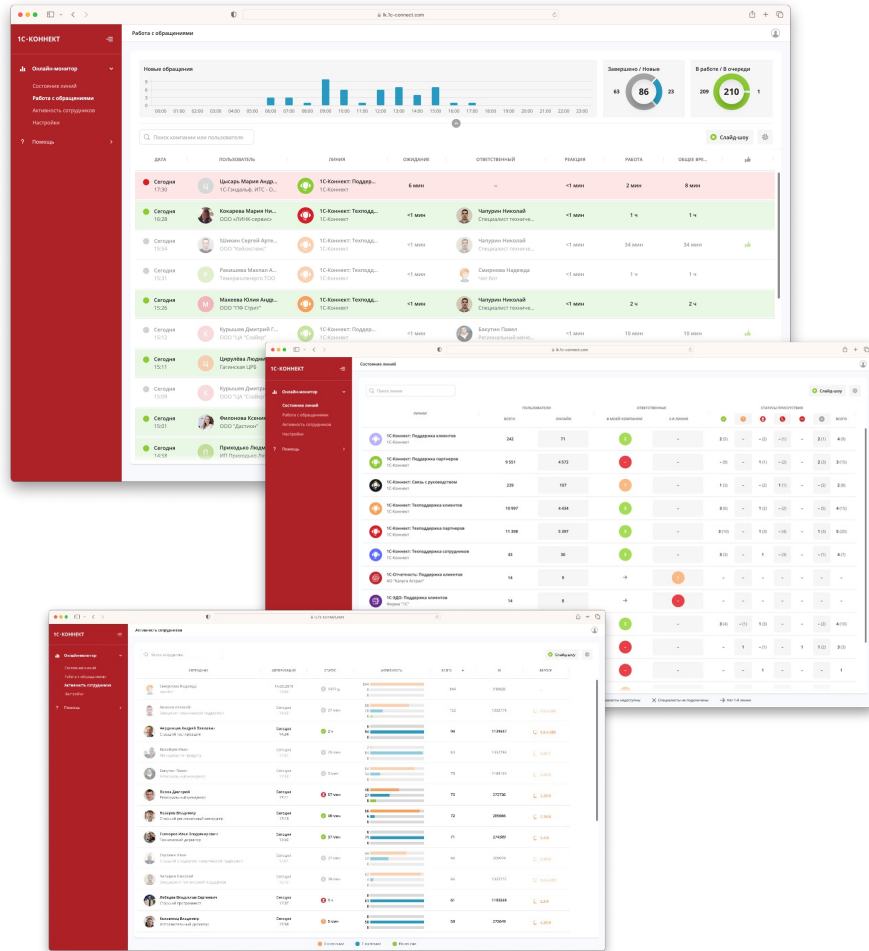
lk.1c-connect.com

1С-КОННЕКТ

Онлайн-монитор
Состояние линий
Работа с обращениями
Активность сотрудников
Настройки

Помощь

Работа с обращениями

Новые обращения

00:00 01:00 02:00 03:00 04:00 05:00 06:00 07:00 08:00 09:00 10:00 11:00 12:00 13:00 14:00 15:00 16:00 17:00 18:00 19:00 20:00 21:00 22:00 23:00

Завершено / Новые
63 86 23

В работе / В очереди
209 210 1

Поиск компании или пользователя

Слайд-шоу

| ДАТА | ПОЛЬЗОВАТЕЛЬ | ЛИНИЯ | ОЖИДАНИЕ | ОТВЕТСТВЕННЫЙ | РЕАКЦИЯ | РАБОТА | ОБЩЕЕ ВРЕ... |
|---|---|---|---|---|---|---|---|
| Сегодня 17:30 | Цысарь Мария Андр... 1С-Гэндальф, ИТС - Ю... | 1С-Коннект: Поддер... 1С-Коннект | 6 мин | – | <1 мин | 2 мин | 8 мин |
| Сегодня 16:28 | Кочарова Мария Ни... ООО «ЛИНК-сервис» | 1С-Коннект: Техподд... 1С-Коннект | <1 мин | Чапурин Николай Специалист техниче... | <1 мин | 1 ч | 1 ч |
| Сегодня 15:34 | Шпинин Сергей Арте... ООО "Кибисистемс" | 1С-Коннект: Техподд... 1С-Коннект | <1 мин | Чапурин Николай Специалист техниче... | <1 мин | 34 мин | 34 мин |
| Сегодня 15:31 | Рахимова Малла А... Темирхозяевич ТОО | 1С-Коннект: Поддер... 1С-Коннект | <1 мин | Смирнова Надежда Чат-бот | <1 мин | 1 ч | 1 ч |
| Сегодня 15:26 | Макеева Юлия Андр... ООО "ПФ-Групп" | 1С-Коннект: Техподд... 1С-Коннект | <1 мин | Чапурин Николай Специалист техниче... | <1 мин | 2 ч | 2 ч |
| Сегодня 15:12 | Курышев Дмитрий Г... ООО "ЦА "Слайвер"... | 1С-Коннект: Поддер... 1С-Коннект | <1 мин | Бакутин Павел Региональный менед... | <1 мин | 10 мин | 10 мин |
| Сегодня 15:11 | Цируляева Людм... Гатчинская ЦРБ | | | | | | |
| Сегодня 15:09 | Курышев Дмитри... ООО "ЦА "Слайв... | | | | | | |
| Сегодня 15:01 | Филонова Ксени... ООО "Дистинкт" | | | | | | |
| Сегодня 14:58 | Приходько Людм... ИП Приходько Л... | | | | | | |

Состояние линий

Поиск линии

Слайд-шоу

| ЛИНИЯ | ВСЕГО | ОНЛАЙН | В МОЕЙ КОМПАНИИ | С/Л ЛИНИИ | | | | | | ВСЕГО |
|---|---|---|---|---|---|---|---|---|---|---|
| 1С-Коннект: Поддержка клиентов 1С-Коннект | 242 | 71 | 2 | – | 2 (0) | – | – (0) | – (1) | 2 (1) | 4 (8) |
| 1С-Коннект: Поддержка партнеров 1С-Коннект | 9 551 | 4 572 | – | – | – (0) | – | 9 (1) | – (2) | 3 (1) | 3 (5) |
| 1С-Коннект: Связь с руководством 1С-Коннект | 239 | 157 | 1 | – | 1 (0) | – | – (2) | 1 (1) | – (0) | 1 (3) |
| 1С-Коннект: Техподдержка клиентов 1С-Коннект | 10 597 | 4 434 | 8 | – | 8 (0) | – | 9 (2) | – (0) | – (0) | 4 (15) |
| 1С-Коннект: Техподдержка партнеров 1С-Коннект | 11 398 | 5 397 | 5 | – | 8 (1) | – | – (4) | 1 (1) | 5 (1) | 8 (20) |
| 1С-Коннект: Техподдержка сотрудников 1С-Коннект | 83 | 30 | 3 | – | 8 (0) | – | 1 | – (0) | – (1) | 4 (7) |
| 1С-Отчетность: Поддержка клиентов НТ "Калуга Астрал" | 14 | 8 | → | 1 | – | – | – | – | – | – |
| 1С-ЭДО: Поддержка клиентов Фирма "1С" | 14 | 8 | → | – | – | – | – | – | – | – |

ПОЛЬЗОВАТЕЛИ
ОТВЕТСТВЕННЫЕ
СТАТУСЫ ОБРАЩЕНИЙ

Специалисты не подключены
Нет 1-й линии

Активность сотрудников

Поиск сотрудника

Слайд-шоу

| СОТРУДНИК | АВТОРИЗАЦИЯ | СТАТУС | АКТИВНОСТЬ | ВСЕГО | ID | ВЫРУЧКА |
|---|---|---|---|---|---|---|
| Смирнова Надежда | 14.05.2019 | 1117 ч | | 394 | | |
| Аксенов Алексей | Сегодня | 27 мин | | 722 | | |
| Чигринцев Андрей Олегович | Сегодня | 2 ч | | 96 | | |
| Колобаев Иван | Сегодня | 28 мин | | 83 | | |
| Бакутин Павел | Сегодня | 5 мин | | 75 | | |
| Волик Дмитрий | Сегодня | 17 мин | | 73 | | |
| Козырев Владимир | Сегодня | 58 мин | | 72 | | |
| Гонцерак Илья Владимирович | Сегодня | 37 мин | | 71 | | |
| Глухенко Иван | Сегодня | 23 мин | | 66 | | |
| Загорцев Евгений | Сегодня | 36 мин | | 64 | | |
| Лебедев Владислав Сергеевич | Сегодня | 1 ч | | 61 | | |
| Бальшевец Владимир | Сегодня | 5 мин | | 58 | | |

Онлайн
Перерыв
Не в сети